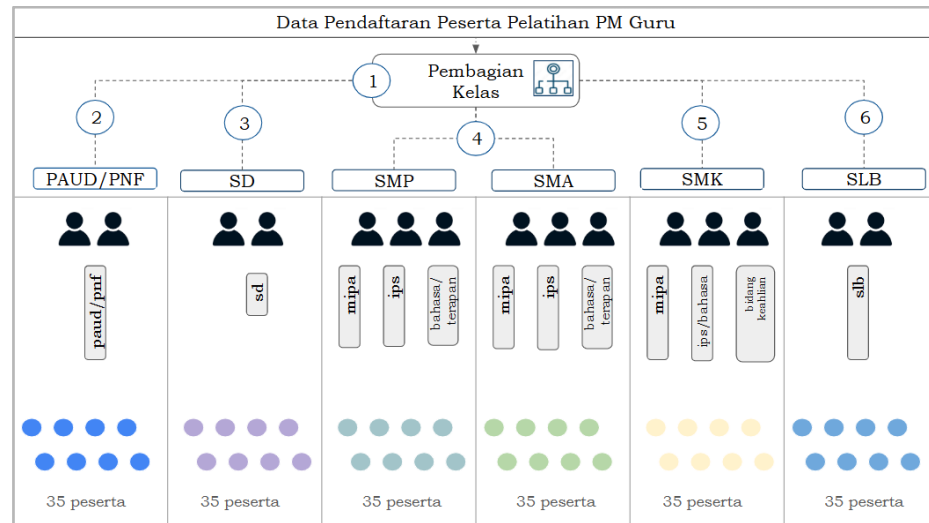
Data Pendaftaran Peserta Pelatihan PM Guru

1 Pembagian Kelas

2 PAUD/PNF

3 SD

4 SMP SMA

5 SMK

6 SLB

paud/pnf

sd

mipa ips bahasa/ terapan

mipa ips bahasa/ terapan

mipa ips/bahasa bidang keahlian

slb

35 peserta

35 peserta

35 peserta

35 peserta

35 peserta

35 peserta